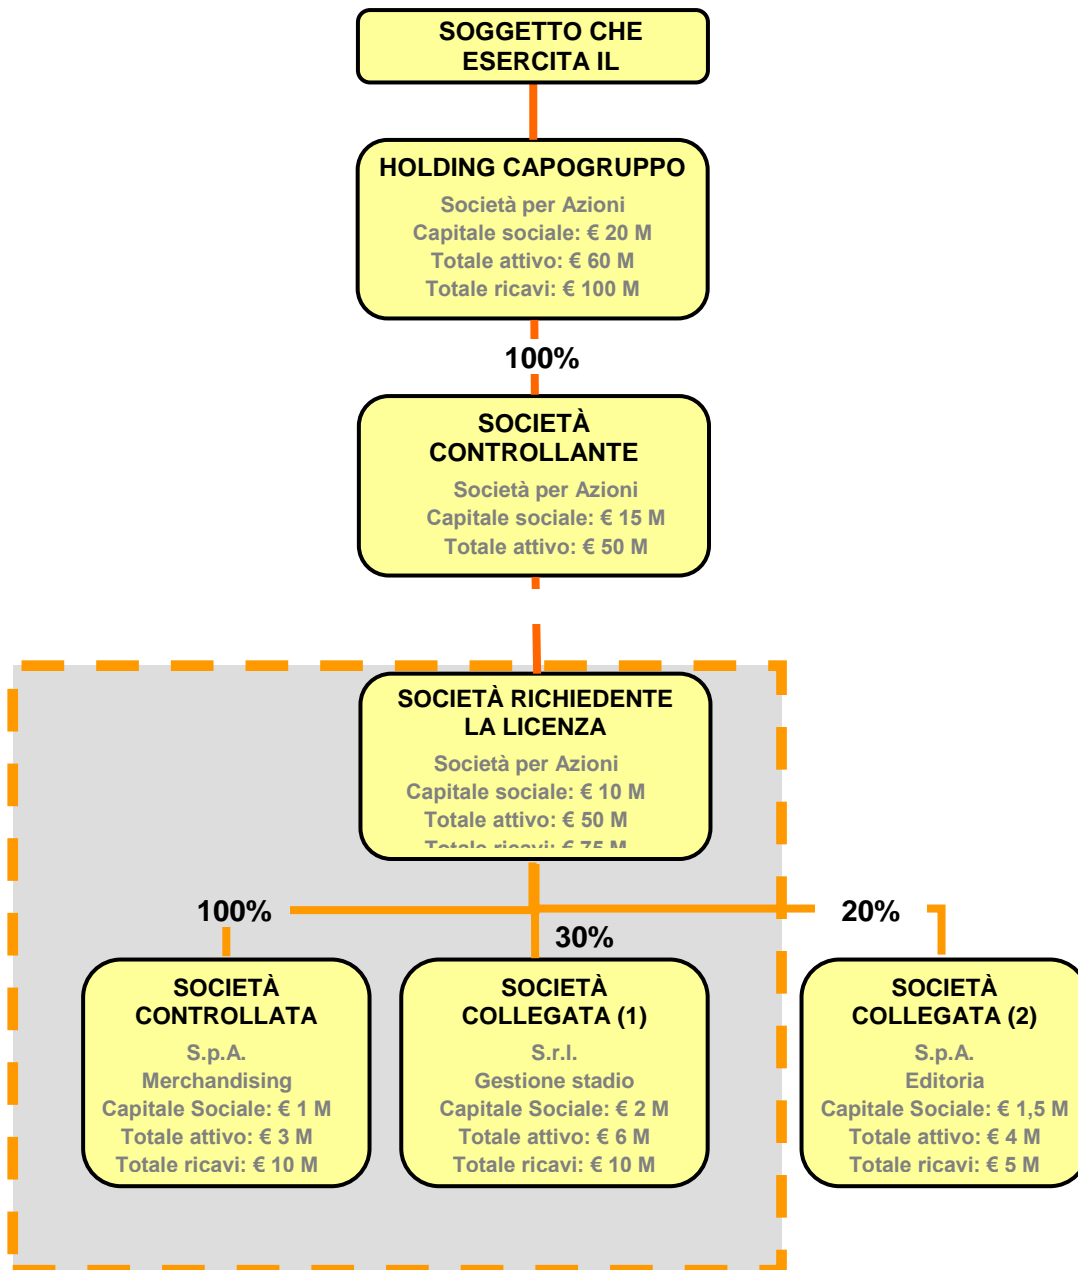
SOGGETTO CHE ESERCITA IL

HOLDING CAPOGRUPPO
Società per Azioni
Capitale sociale: € 20 M
Totale attivo: € 60 M
Totale ricavi: € 100 M

100%

SOCIETÀ CONTROLLANTE
Società per Azioni
Capitale sociale: € 15 M
Totale attivo: € 50 M

SOCIETÀ RICHIEDENTE LA LICENZA
Società per Azioni
Capitale sociale: € 10 M
Totale attivo: € 50 M
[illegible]

100%

30%

20%

SOCIETÀ CONTROLLATA
S.p.A.
Merchandising
Capitale Sociale: € 1 M
Totale attivo: € 3 M
Totale ricavi: € 10 M

SOCIETÀ COLLEGATA (1)
S.r.l.
Gestione stadio
Capitale Sociale: € 2 M
Totale attivo: € 6 M
Totale ricavi: € 10 M

SOCIETÀ COLLEGATA (2)
S.p.A.
Editoria
Capitale Sociale: € 1,5 M
Totale attivo: € 4 M
Totale ricavi: € 5 M